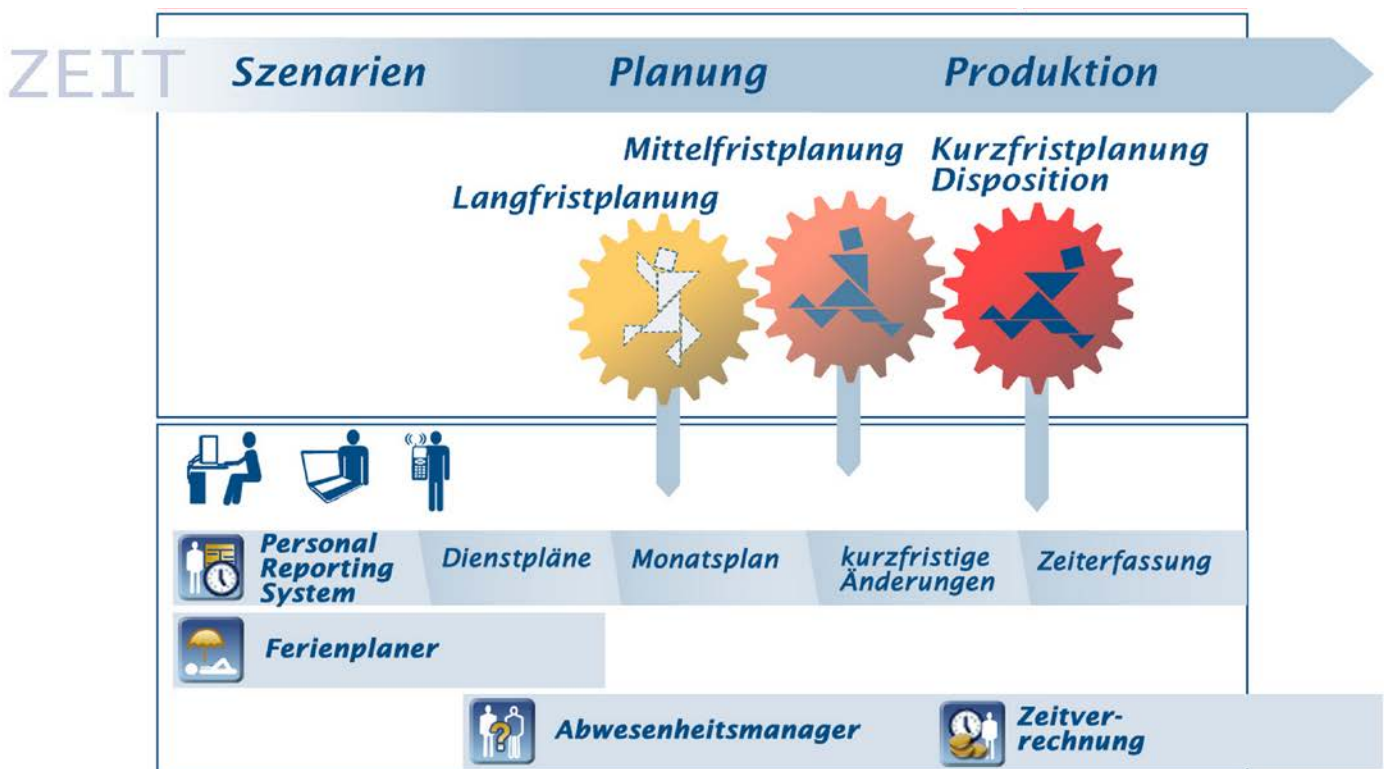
ZEIT Szenarien Planung Produktion

Mittelfristplanung

Kurzfristplanung Disposition

Langfristplanung

Personal Reporting System

Dienstpläne

Monatsplan

kurzfristige Änderungen

Zeiterfassung

Ferienplaner

Abwesenheitsmanager

Zeitverrechnung